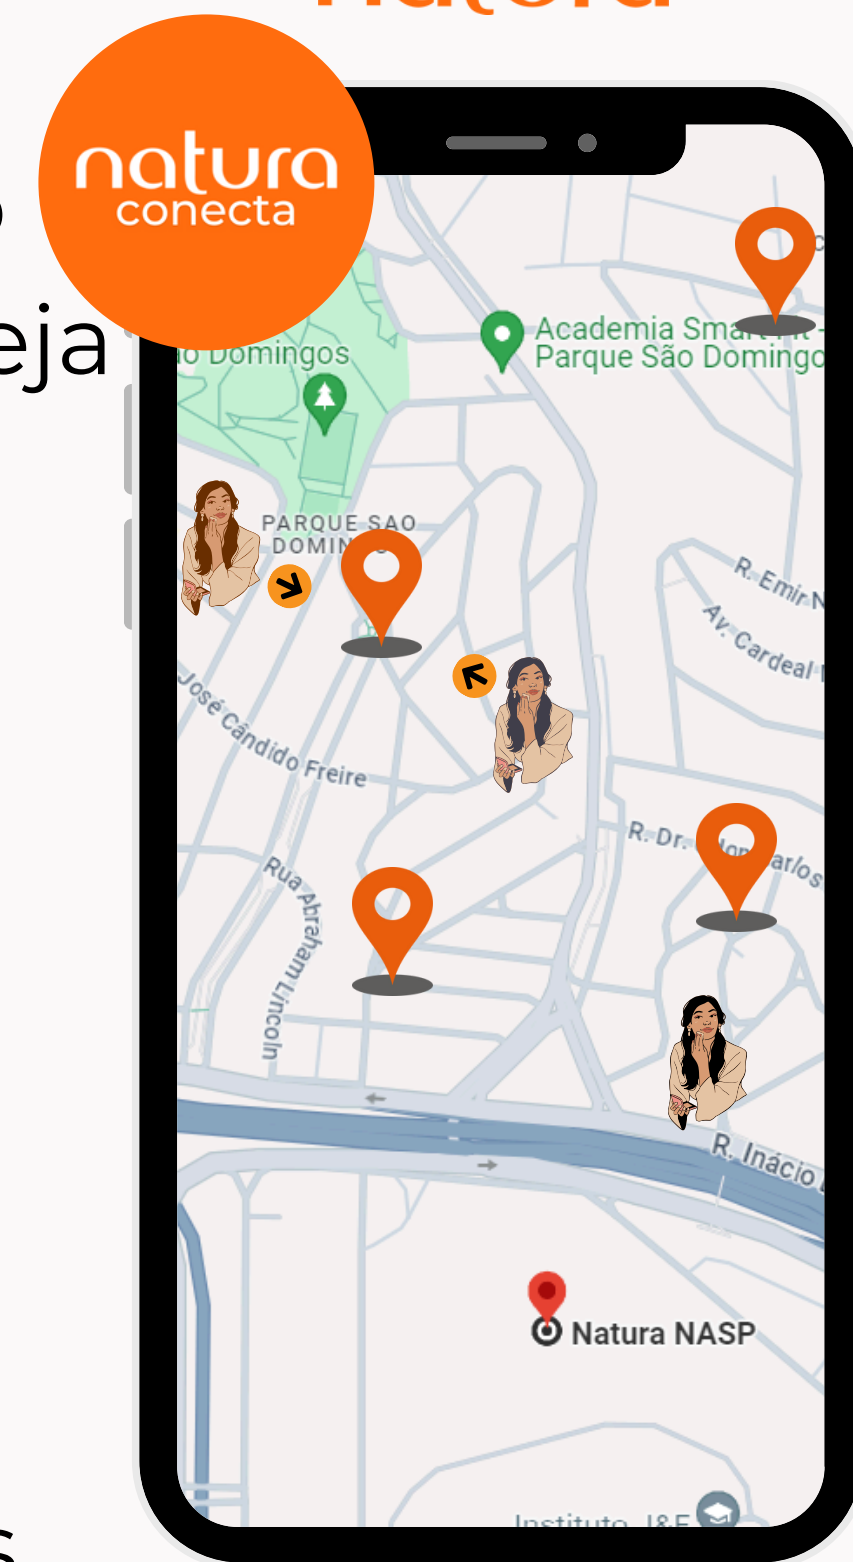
natura
conecta

eja

o Domingos

Academia Smart Fit - Parque São Domingos

PARQUE SAO DOMINGOS

R. Emir N

Av. Cardeal

José Cândido Freire

R. Dr. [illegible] Carlos

Rua Abraham Lincoln

R. Inácio

Natura NASP

Instituto I&E